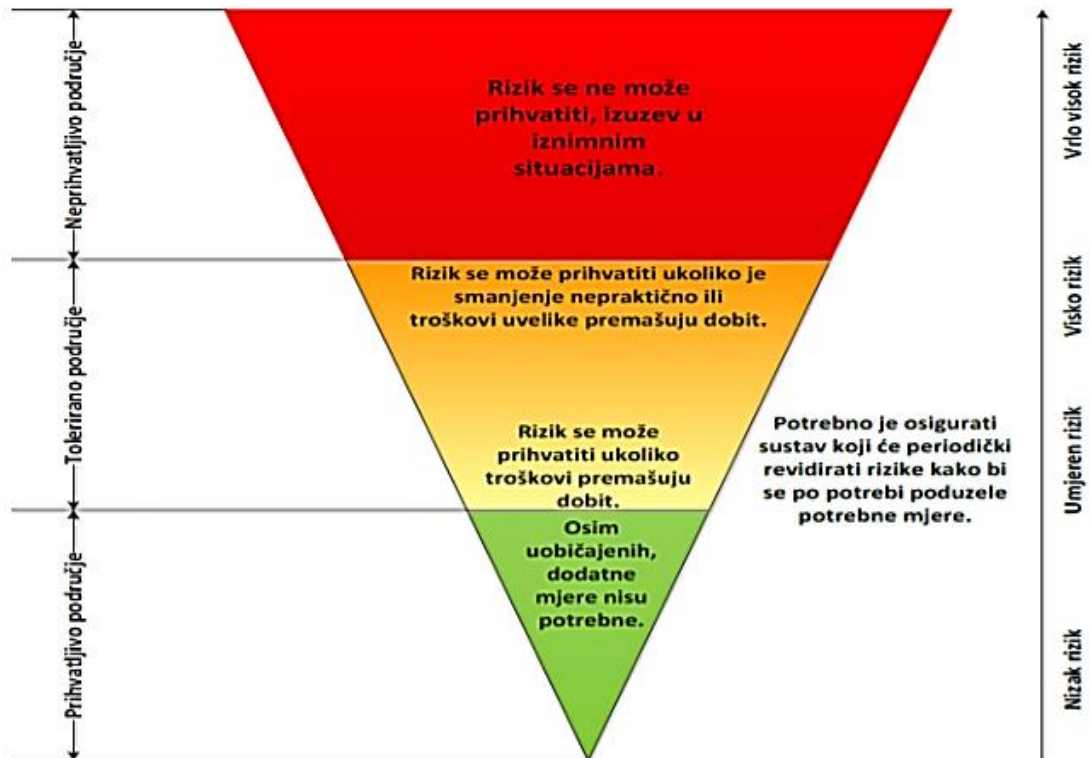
Neprihvatljivo područje

Tolerirano područje

Prihvatljivo područje

Rizik se ne može prihvatiti, izuzev u iznimnim situacijama.

Rizik se može prihvatiti ukoliko je smanjenje nepraktično ili troškovi uvelike premašuju dobit.

Rizik se može prihvatiti ukoliko troškovi premašuju dobit.

Osim uobičajenih, dodatne mjere nisu potrebne.

Potrebno je osigurati sustav koji će periodički revidirati rizike kako bi se po potrebi poduzele potrebne mjere.

Vrlo visok rizik

Visoko rizik

Umjeren rizik

Nizak rizik